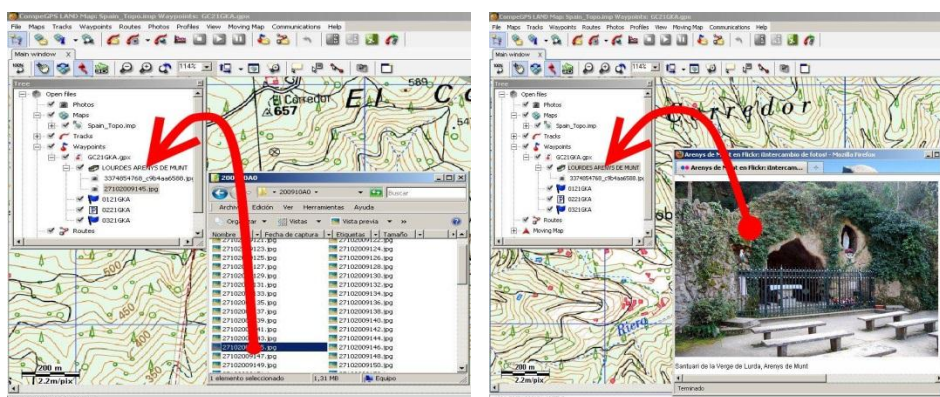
CompeGPS LAND Map: Spain_Topo.imp Waypoints: GC21GKA.gpx
File Maps Tracks Waypoints Routes Photos Profiles View Moving Map Communications Help
Main window
114%
Tree
Open files
Photos
Maps
Spain_Topo.imp
Tracks
Waypoints
GC21GKA.gpx
LOURDES ARENYS DE MUNT
3374054760_c9b4ae6586.jpg
27102009145.jpg
0121GKA
0221GKA
0321GKA
Routes
Corredor
657
589
EL C
200910A0
200910A0
Buscar
Archivo Edición Ver Herramientas Ayuda
Organizar Vistas Vista previa
Nombre Fecha de captura Etiquetas Tamaño
27102009123.jpg
27102009122.jpg
27102009124.jpg
27102009126.jpg
27102009127.jpg
27102009128.jpg
27102009129.jpg
27102009130.jpg
27102009132.jpg
27102009133.jpg
27102009134.jpg
27102009135.jpg
27102009136.jpg
27102009137.jpg
27102009138.jpg
27102009139.jpg
27102009140.jpg
27102009141.jpg
27102009142.jpg
27102009143.jpg
27102009144.jpg
27102009145.jpg
27102009146.jpg
27102009147.jpg
27102009148.jpg
27102009149.jpg
27102009150.jpg
1 elemento seleccionado
1,31 MB
Equipo
500
200 m
2.2m/pix

CompeGPS LAND Map: Spain_Topo.imp Waypoints: GC21GKA.gpx
File Maps Tracks Waypoints Routes Photos Profiles View Moving Map Communications Help
Main window
114%
Tree
Open files
Photos
Maps
Spain_Topo.imp
Tracks
Waypoints
GC21GKA.gpx
LOURDES ARENYS DE MUNT
3374054760_c9b4ae6586.jpg
0121GKA
0221GKA
0321GKA
Routes
Moving Map
Corredor
Arenys de Munt en Flickr: ¡Intercambio de fotos! - Mozilla Firefox
Arenys de Munt en Flickr: ¡Intercam...
Santuari de la Verge de Lurda, Arenys de Munt
Riera
200 m
2.2m/pix
Terminado